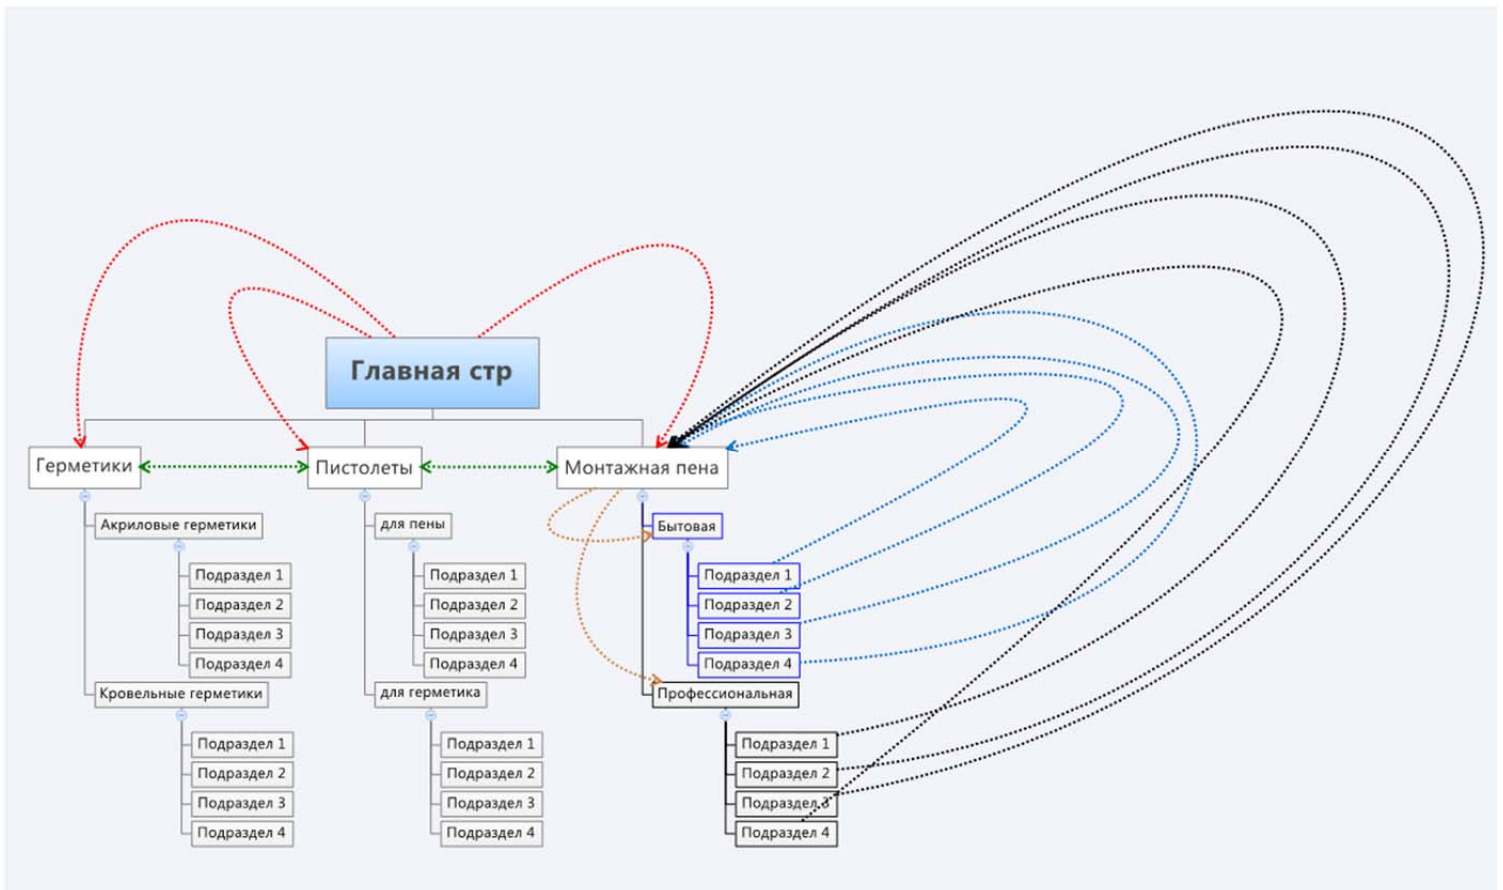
Главная стр

Герметики

Акриловые герметики

Подраздел 1
Подраздел 2
Подраздел 3
Подраздел 4

Кровельные герметики

Подраздел 1
Подраздел 2
Подраздел 3
Подраздел 4

Пистолеты

для пены

Подраздел 1
Подраздел 2
Подраздел 3
Подраздел 4

для герметика

Подраздел 1
Подраздел 2
Подраздел 3
Подраздел 4

Монтажная пена

Бытовая

Подраздел 1
Подраздел 2
Подраздел 3
Подраздел 4

Профессиональная

Подраздел 1
Подраздел 2
Подраздел 3
Подраздел 4